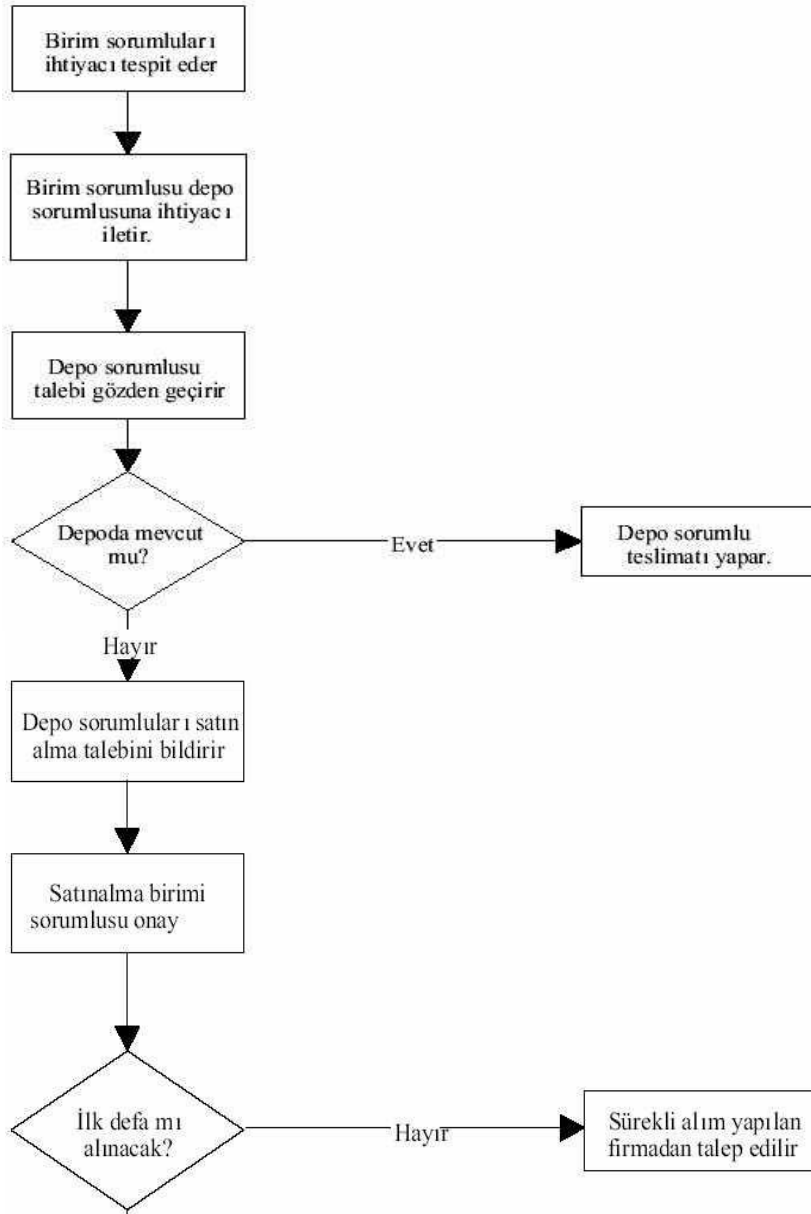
Birim sorumluları ihtiyacı tespit eder

Birim sorumlusu depo sorumlusuna ihtiyacı iletir.

Depo sorumlusu talebi gözden geçirir

Depoda mevcut mu?

Evet

Depo sorumlu teslimatı yapar.

Hayır

Depo sorumluları satın alma talebini bildirir

Satınalma birimi sorumlusu onay

İlk defa mı alınacak?

Hayır

Sürekli alım yapılan firmadan talep edilir